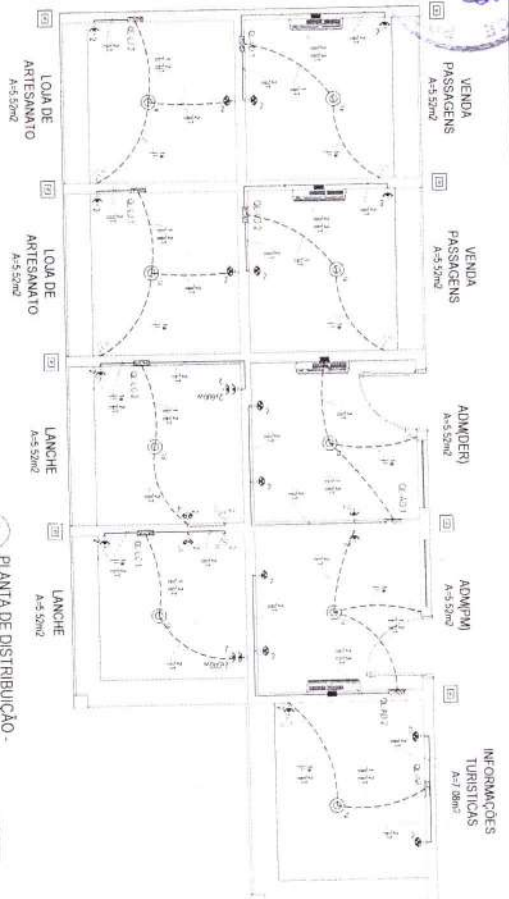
VENDA PASSAGENS
A=5.52m2

VENDA PASSAGENS
A=5.52m2

ADM(DER)
A=5.52m2

ADM(PM)
A=5.52m2

INFORMAÇÕES TURISTICAS
A=7.08m2

LOJA DE ARTESANATO
A=5.52m2

LOJA DE ARTESANATO
A=5.52m2

LANCHE
A=5.52m2

LANCHE
A=5.52m2

PLANTA DE DISTRIBUIÇÃO -